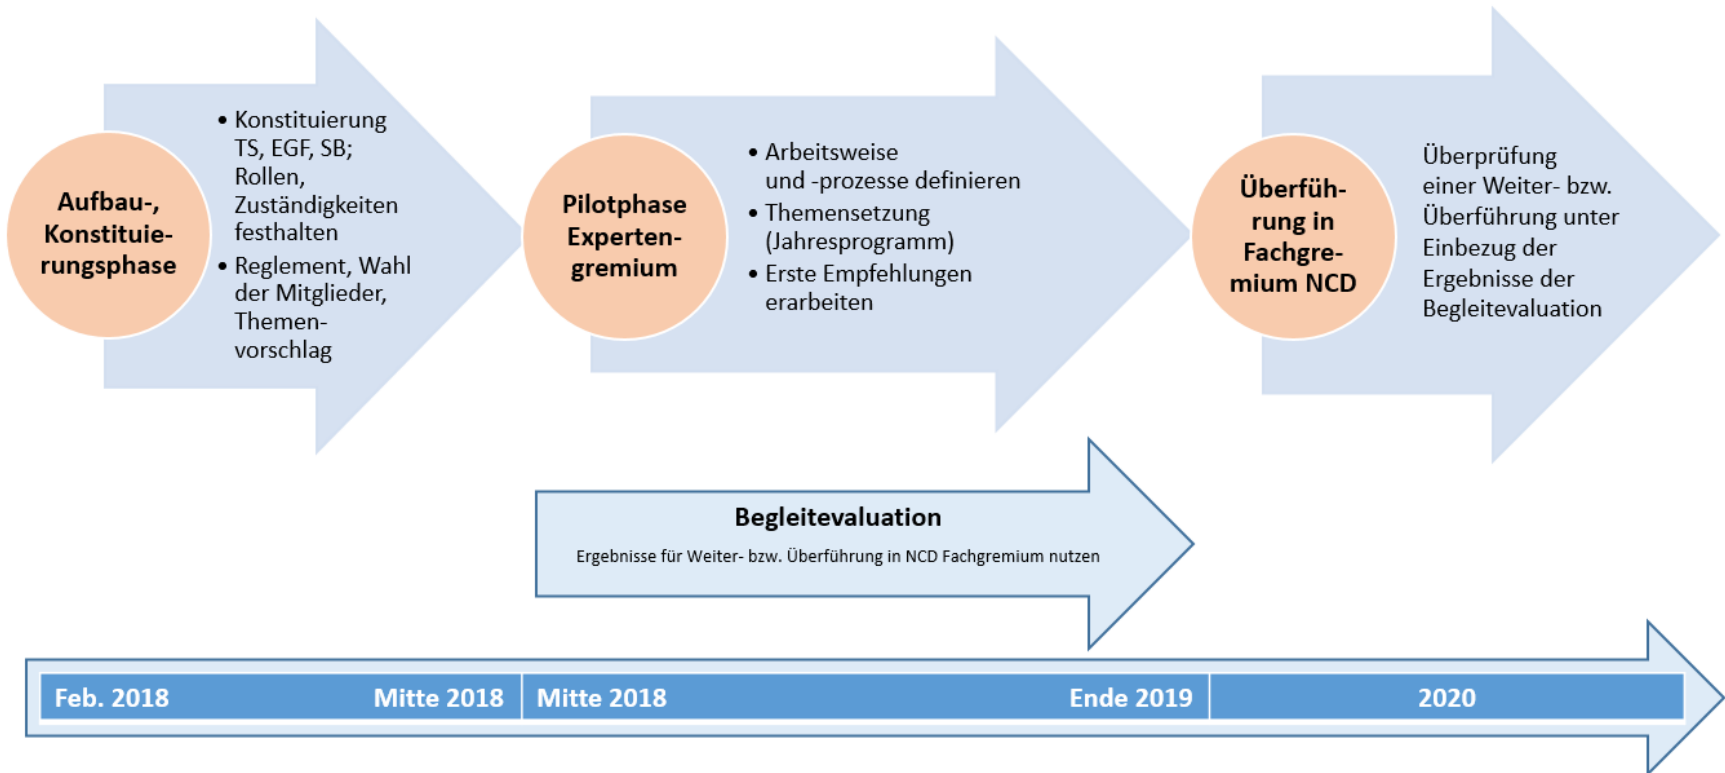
Aufbau-, Konstituierungsphase

- Konstituierung TS, EGF, SB; Rollen, Zuständigkeiten festhalten
- Reglement, Wahl der Mitglieder, Themenvorschlag

Pilotphase Expertengremium

- Arbeitsweise und -prozesse definieren
- Themensetzung (Jahresprogramm)
- Erste Empfehlungen erarbeiten

Überführung in Fachgremium NCD

Überprüfung einer Weiter- bzw. Überführung unter Einbezug der Ergebnisse der Begleitevaluation

Begleitevaluation

Ergebnisse für Weiter- bzw. Überführung in NCD Fachgremium nutzen

Feb. 2018 Mitte 2018 | Mitte 2018 Ende 2019 | 2020